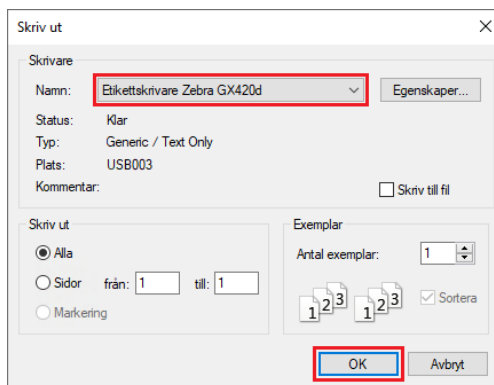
Skriv ut

Skrivare

Namn: Etikettskrivare Zebra GX420d

Egenskaper...

Status: Klar

Typ: Generic / Text Only

Plats: USB003

Kommentar:

Skriv till fil

Skriv ut

Alla

Sidor från: 1 till: 1

Markering

Exemplar

Antal exemplar: 1

1 2 3 1 2 3

Sortera

OK

Avbryt